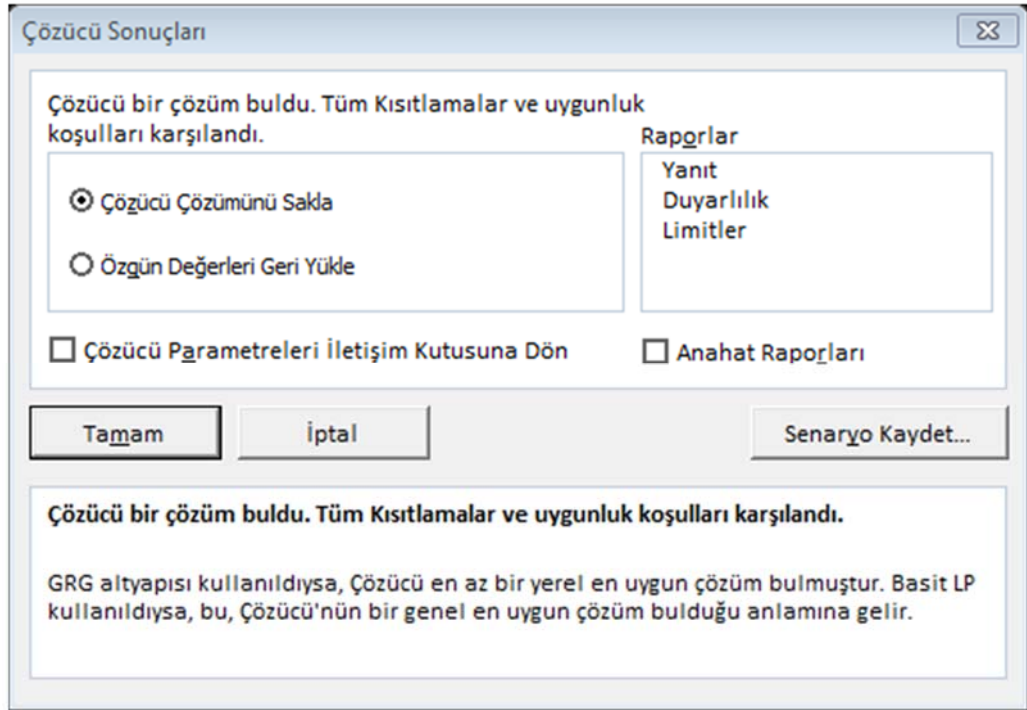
Çözücü Sonuçları

Çözücü bir çözüm buldu. Tüm Kısıtlamalar ve uygunluk koşulları karşılandı.

Raporlar

Yanıt
Duyarlılık
Limitler

Çözücü Çözümünü Sakla

Özgün Değerleri Geri Yükle

Çözücü Parametreleri İletişim Kutusuna Dön

Anahat Raporları

Tamam

İptal

Senaryo Kaydet...

**Çözücü bir çözüm buldu. Tüm Kısıtlamalar ve uygunluk koşulları karşılandı.**

GRG altyapısı kullanıldıysa, Çözücü en az bir yerel en uygun çözüm bulmuştur. Basit LP kullanıldıysa, bu, Çözücü'nün bir genel en uygun çözüm bulduğu anlamına gelir.